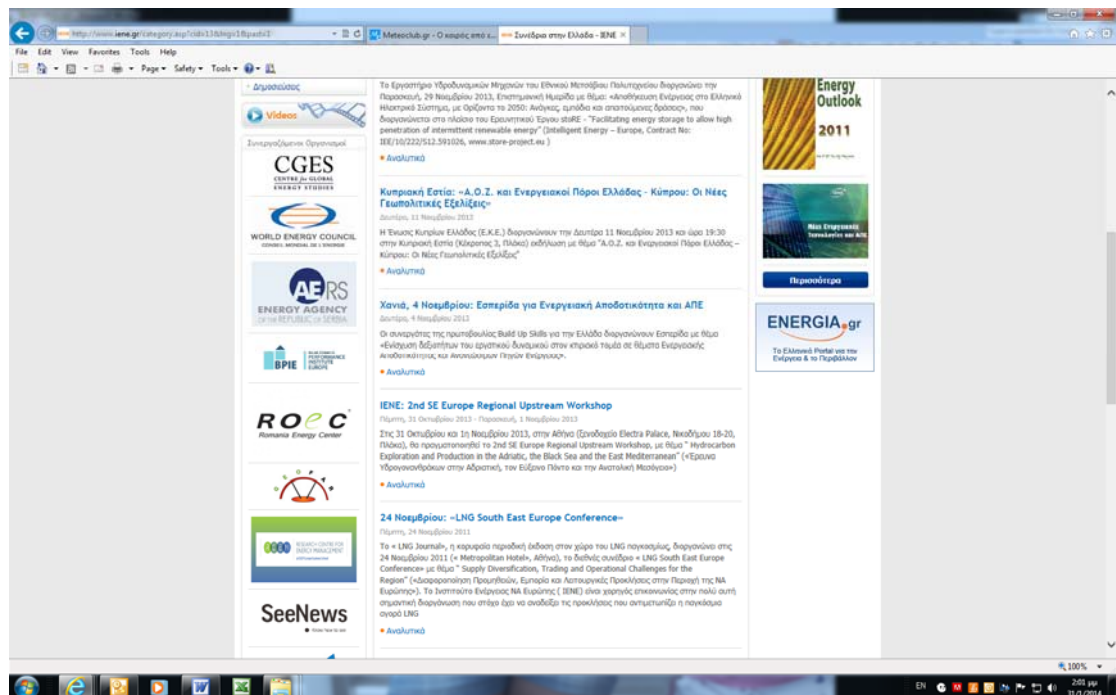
http://www.iene.gr/category.asp?cid=13&lngi=1&pad=2

Meteoclub.gr - Ο καιρός από ε...

Συνέδρια στην Ελλάδα - IENE

File Edit View Favorites Tools Help

Page ▾ Safety ▾ Tools ▾

Δημοσιεύσεις

Videos

Συνεργαζόμενοι Οργανισμοί

CGES
CENTRE for GLOBAL ENERGY STUDIES

WORLD ENERGY COUNCIL
CONSEIL MONDIAL DE L'ENERGIE

AERS
ENERGY AGENCY
OF THE REPUBLIC OF SERBIA

BPIE BUILDINGS PERFORMANCE INSTITUTE EUROPE

ROEC
Romania Energy Center

SeeNews

Το Εργαστήριο Υδροδυναμικών Μηχανών του Εθνικού Μετσόβιου Πολυτεχνείου διοργανώνει την Παρασκευή, 29 Νοεμβρίου 2013, Επιστημονική Ημερίδα με θέμα: «Αποθήκευση Ενέργειας στο Ελληνικό Ηλεκτρικό Σύστημα, με Ορίζοντα το 2050: Ανάγκες, εμπόδια και απαιτούμενες δράσεις», που διοργανώνεται στο πλαίσιο του Ερευνητικού Έργου stoRE - "Facilitating energy storage to allow high penetration of intermittent renewable energy" (Intelligent Energy – Europe, Contract No: IEE/10/222/SI2.591026, www.store-project.eu )

• Αναλυτικά

Κυπριακή Εστία: «Α.Ο.Ζ. και Ενεργειακοί Πόροι Ελλάδας - Κύπρου: Οι Νέες Γεωπολιτικές Εξελίξεις»

Δευτέρα, 11 Νοεμβρίου 2013

Η Ένωσις Κυπρίων Ελλάδος (Ε.Κ.Ε.) διοργανώνουν την Δευτέρα 11 Νοεμβρίου 2013 και ώρα 19:30 στην Κυπριακή Εστία (Κέκροπος 3, Πλάκα) εκδήλωση με θέμα "Α.Ο.Ζ. και Ενεργειακοί Πόροι Ελλάδας – Κύπρου: Οι Νέες Γεωπολιτικές Εξελίξεις"

• Αναλυτικά

Χανιά, 4 Νοεμβρίου: Εσπερίδα για Ενεργειακή Αποδοτικότητα και ΑΠΕ

Δευτέρα, 4 Νοεμβρίου 2013

Οι συνεργάτες της πρωτοβουλίας Build Up Skills για την Ελλάδα διοργανώνουν Εσπερίδα με θέμα «Ενίσχυση δεξιοτήτων του εργατικού δυναμικού στον κτιριακό τομέα σε θέματα Ενεργειακής Αποδοτικότητας και Ανανεώσιμων Πηγών Ενέργειας».

• Αναλυτικά

IENE: 2nd SE Europe Regional Upstream Workshop

Πέμπτη, 31 Οκτωβρίου 2013 - Παρασκευή, 1 Νοεμβρίου 2013

Στις 31 Οκτωβρίου και 1η Νοεμβρίου 2013, στην Αθήνα (Ξενοδοχείο Electra Palace, Νικοδήμου 18-20, Πλάκα), θα πραγματοποιηθεί το 2nd SE Europe Regional Upstream Workshop, με θέμα " Hydrocarbon Exploration and Production in the Adriatic, the Black Sea and the East Mediterranean" («Έρευνα Υδρογονανθράκων στην Αδριατική, τον Εύξεινο Πόντο και την Ανατολική Μεσόγειο»)

• Αναλυτικά

24 Νοεμβρίου: «LNG South East Europe Conference»

Πέμπτη, 24 Νοεμβρίου 2011

Το « LNG Journal», η κορυφαία περιοδική έκδοση στον χώρο του LNG παγκοσμίως, διοργανώνει στις 24 Νοεμβρίου 2011 (« Metropolitan Hotel», Αθήνα), το διεθνές συνέδριο « LNG South East Europe Conference» με θέμα " Supply Diversification, Trading and Operational Challenges for the Region" («Διαφοροποίηση Προμηθειών, Εμπορία και Λειτουργικές Προκλήσεις στην Περιοχή της ΝΑ Ευρώπης»). Το Ινστιτούτο Ενέργειας ΝΑ Ευρώπης ( ΙΕΝΕ) είναι χορηγός επικοινωνίας στην πολύ αυτή σημαντική διοργάνωση που στόχο έχει να αναδείξει τις προκλήσεις που αντιμετωπίζει η παγκόσμια αγορά LNG

• Αναλυτικά

Energy Outlook 2011

Νέες Ενεργειακές Τεχνολογίες και ΑΠΕ

Περισσότερα

ENERGIA.gr
Το Ελληνικό Portal για την Ενέργεια & το Περιβάλλον

100%

EN 2:01 μμ 31/1/2014